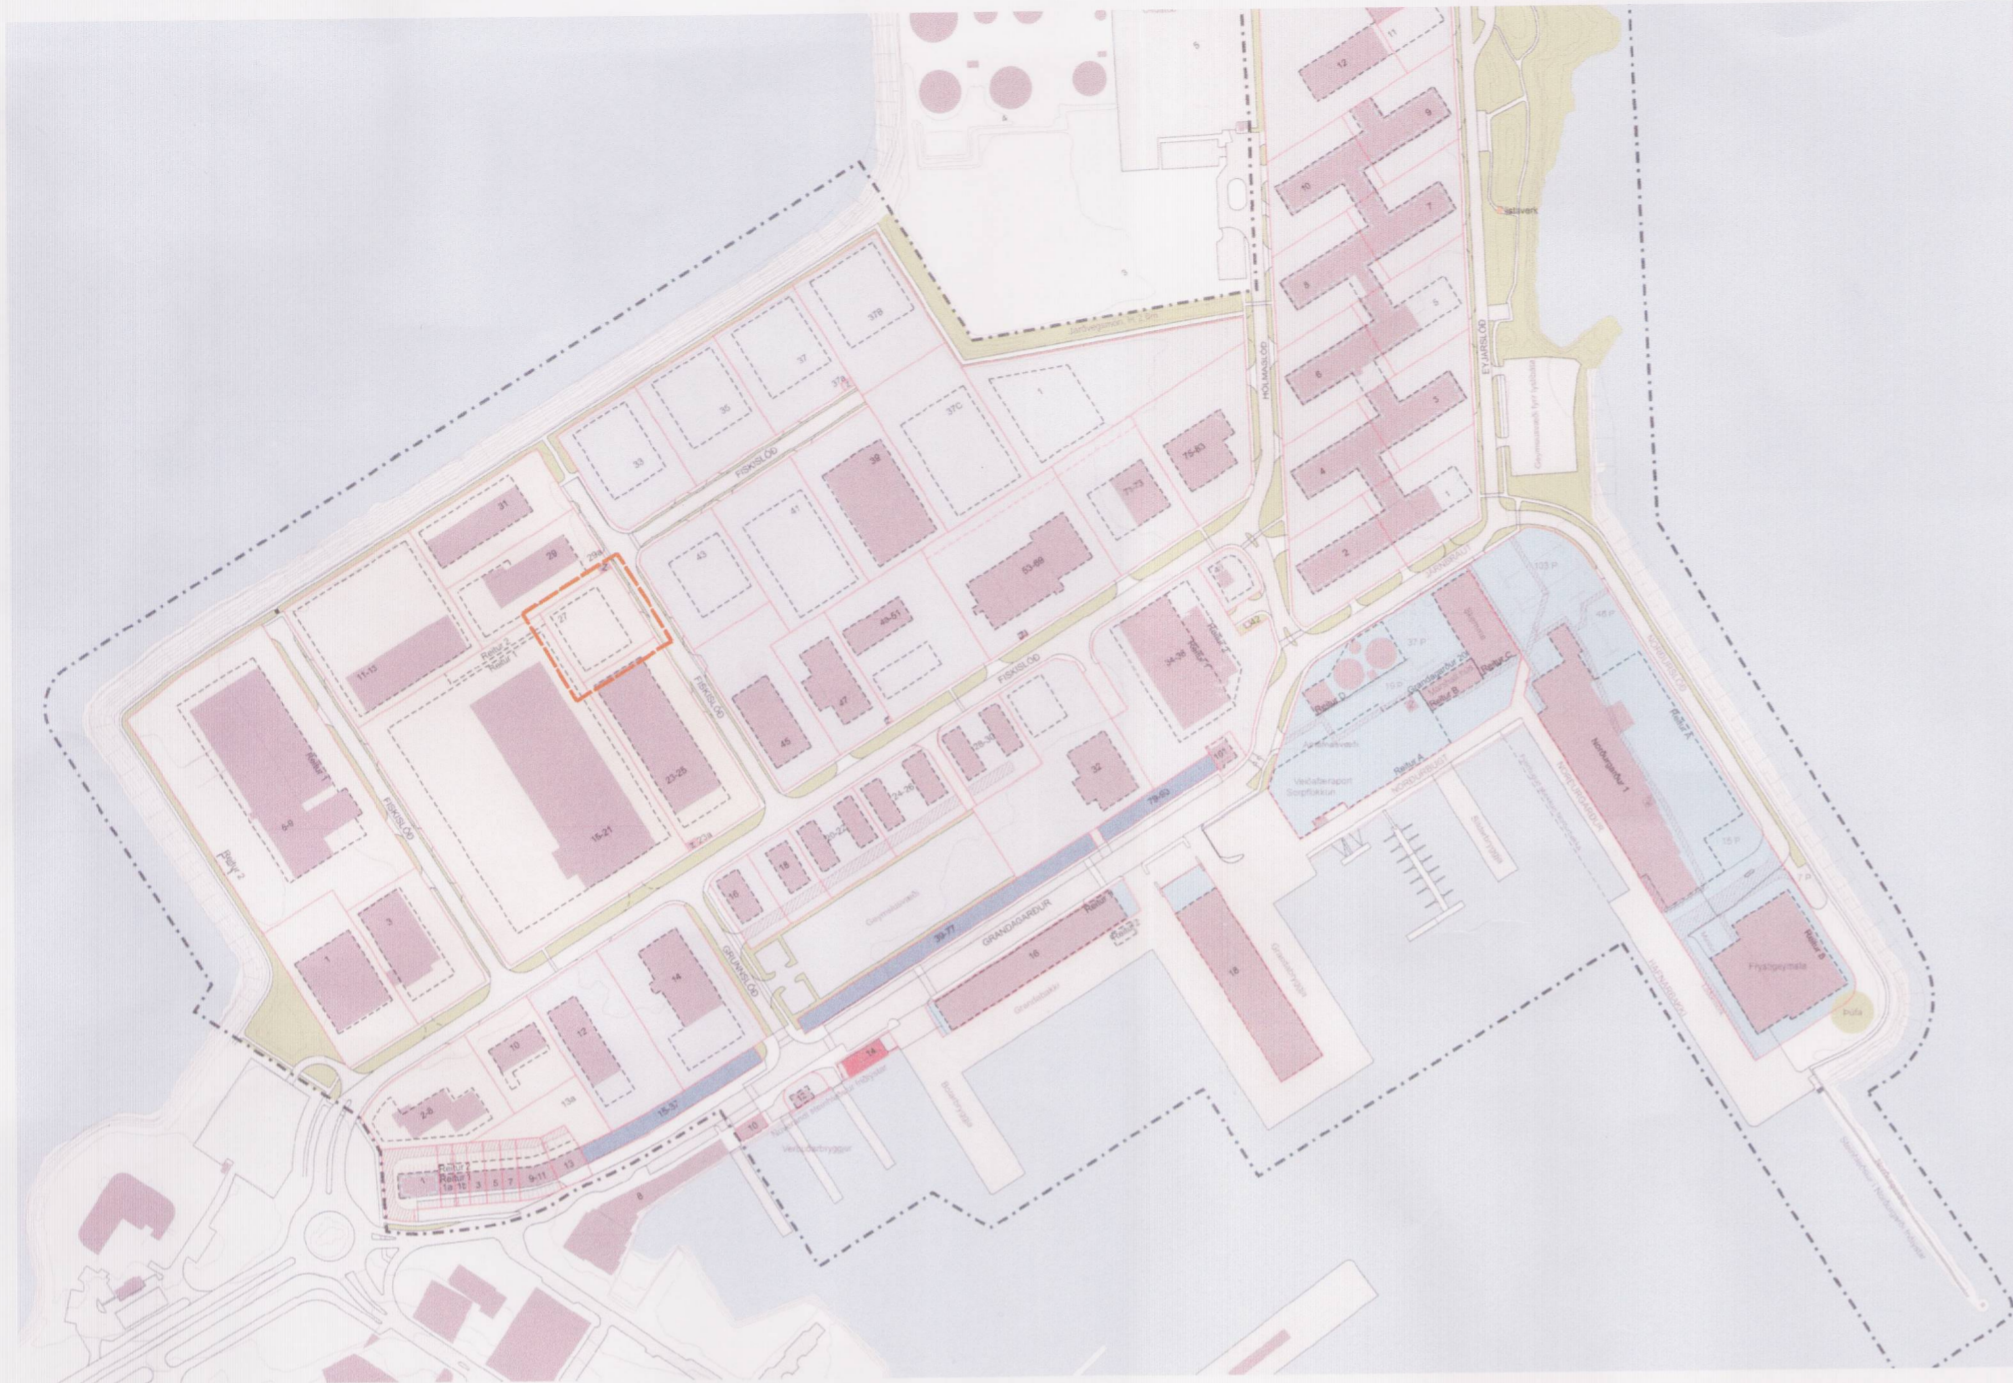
12
11
9
10
7
8
5
6
3
4
1
2
37B
37
37A
35
33
37C
1
39
41
43
31
29
29A
27
11-13
9-9
Reitur 1
Reitur 2
Reitur 2
3
1
FISKISLÓÐ
FISKISLÓÐ
FISKISLÓÐ
HOLMASLÓÐ
EYJARSLÓÐ
GRANDAGARÐUR
GRUNNSLÓÐ
NORÐURGARÐUR
15-21
23-25
45
47
49-51
53-69
71-73
75-83
34-38
32
79-83
39-77
16
18
14
12
10
2-8
15-37
13
1
3
5
7
9-11
Reitur 3
Reitur A
Reitur B
Reitur C
Reitur D
Reitur E
Reitur F
Reitur G
Norðurgarður 1
Frystigeymsla
Bakkaskemmi
Grandagarður 20
Veiðafæraport
Grandabakki
Ægisgarður
Listaverk
Grænn
103 P
46 P
37 P
16 P
16 P
7 P
14